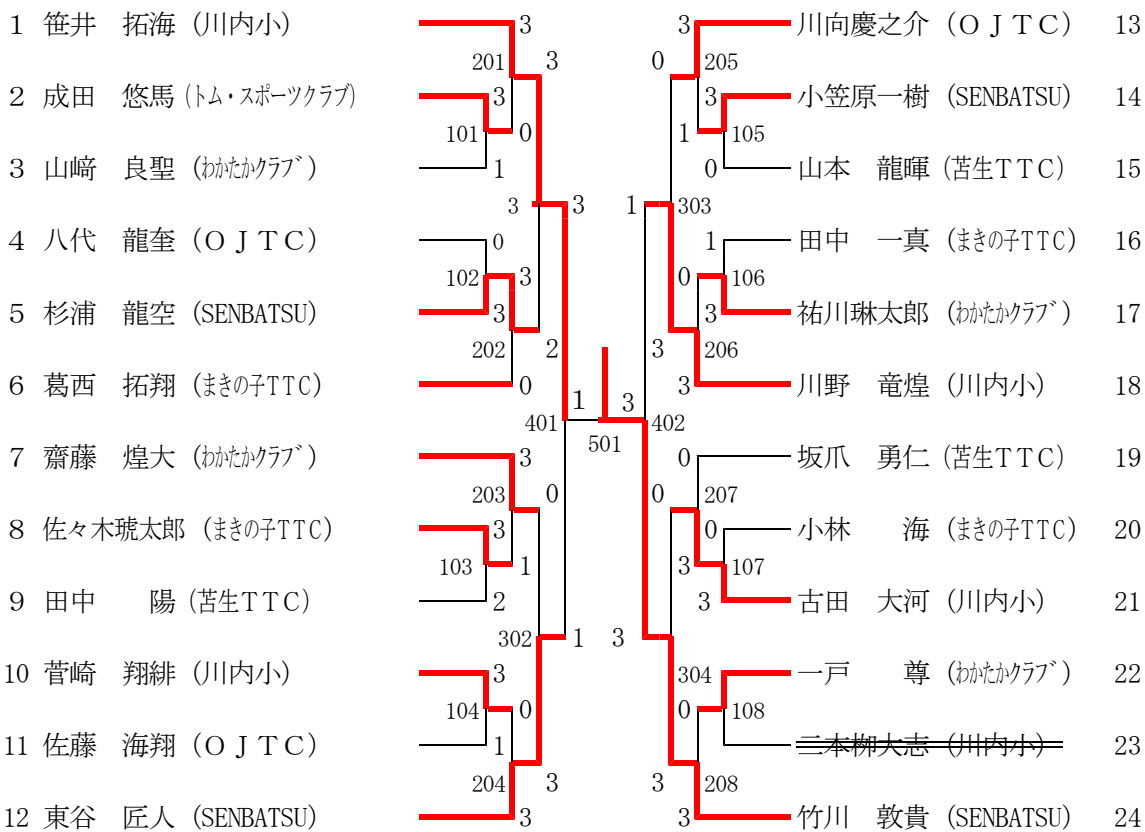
1 笹井　拓海（川内小）
2 成田　悠馬（トム・スポーツクラブ）
3 山﨑　良聖（わかたかクラブ）
4 八代　龍奎（ＯＪＴＣ）
5 杉浦　龍空（SENBATSU）
6 葛西　拓翔（まきの子ＴＴＣ）
7 齋藤　煌大（わかたかクラブ）
8 佐々木琥太郎（まきの子ＴＴＣ）
9 田中　　陽（苫生ＴＴＣ）
10 菅崎　翔緋（川内小）
11 佐藤　海翔（ＯＪＴＣ）
12 東谷　匠人（SENBATSU）

3
201 3
3
101 0
1
3 3
0
102 3
3
202 2
0
401 1
1 3
501
3
203 0
3
103 1
2
302 1 3
3
104 0
1
204 3
3

3
0 205
3
1 105
0
1 303
1
0 106
3
3 206
3
402
0
0 207
0
3 107
3
304
0 108
3 208
3

川向慶之介（ＯＪＴＣ） 13
小笠原一樹（SENBATSU） 14
山本　龍暉（苫生ＴＴＣ） 15
田中　一真（まきの子ＴＴＣ） 16
祐川琳太郎（わかたかクラブ） 17
川野　竜煌（川内小） 18
坂爪　勇仁（苫生ＴＴＣ） 19
小林　　海（まきの子ＴＴＣ） 20
古田　大河（川内小） 21
一戸　　尊（わかたかクラブ） 22
三本栁大志（川内小） 23
竹川　敦貴（SENBATSU） 24